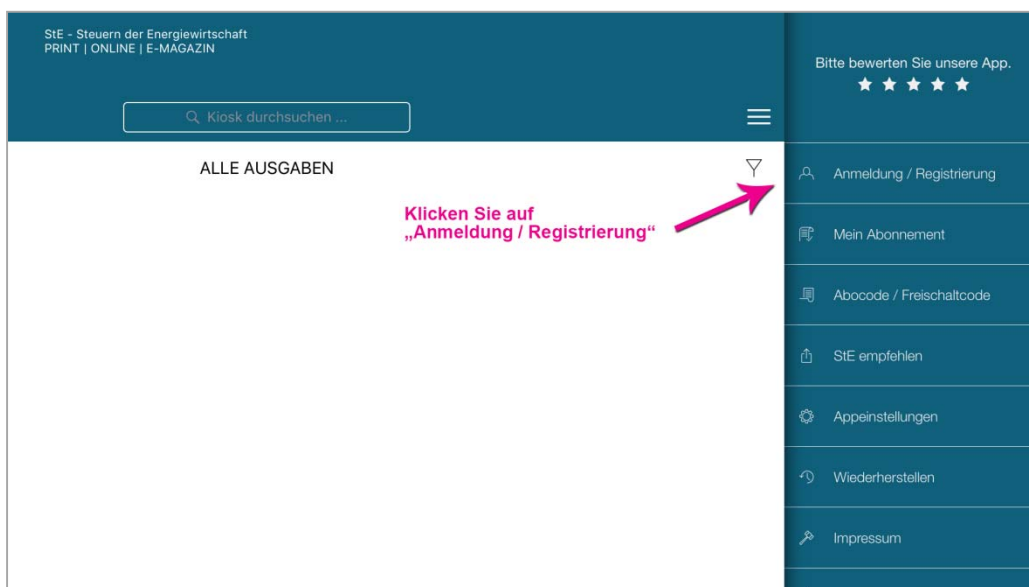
StE - Steuern der Energiewirtschaft
PRINT | ONLINE | E-MAGAZIN

Kiosk durchsuchen ...

ALLE AUSGABEN

Klicken Sie auf „Anmeldung / Registrierung“

Bitte bewerten Sie unsere App.
★★★★★

Anmeldung / Registrierung

Mein Abonnement

Abocode / Freischaltcode

StE empfehlen

Appeinstellungen

Wiederherstellen

Impressum